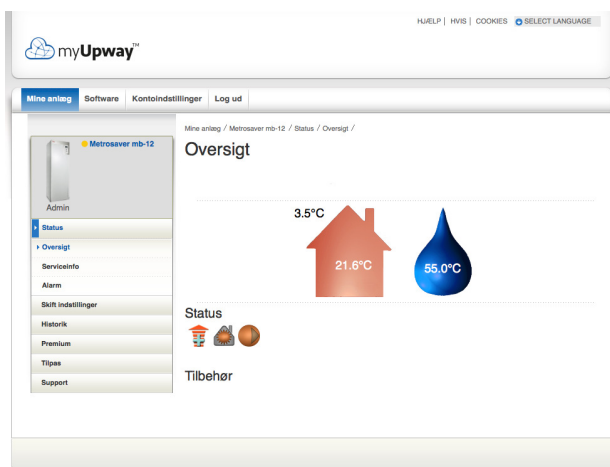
HJÆLP | HVIS | COOKIES SELECT LANGUAGE

myUpway™

Mine anlæg | Software | Kontoindstillinger | Log ud

Metrosaver mb-12

Admin

Status
Oversigt
Serviceinfo
Alarm
Skift indstillinger
Historik
Premium
Tilpas
Support

Mine anlæg / Metrosaver mb-12 / Status / Oversigt /

Oversigt

3.5°C

21.6°C

55.0°C

Status

Tilbehør